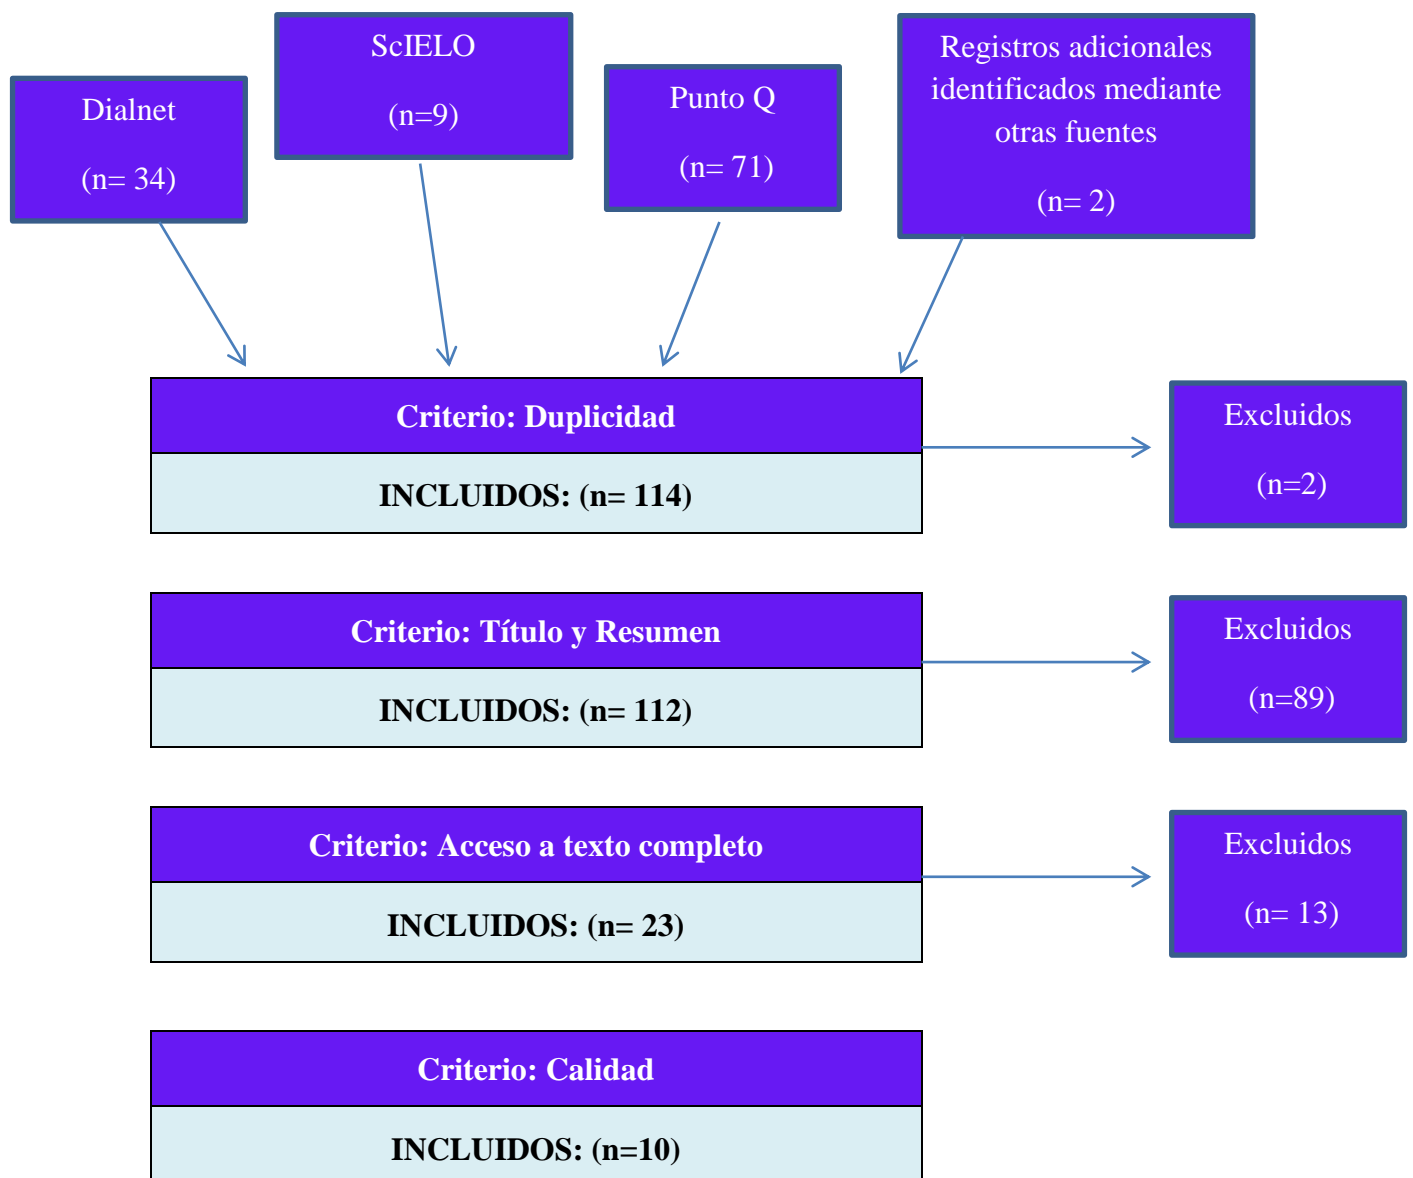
Dialnet

(n= 34)

ScIELO

(n=9)

Punto Q

(n= 71)

Registros adicionales identificados mediante otras fuentes

(n= 2)

Criterio: Duplicidad

INCLUIDOS: (n= 114)

Excluidos

(n=2)

Criterio: Título y Resumen

INCLUIDOS: (n= 112)

Excluidos

(n=89)

Criterio: Acceso a texto completo

INCLUIDOS: (n= 23)

Excluidos

(n= 13)

Criterio: Calidad

INCLUIDOS: (n=10)